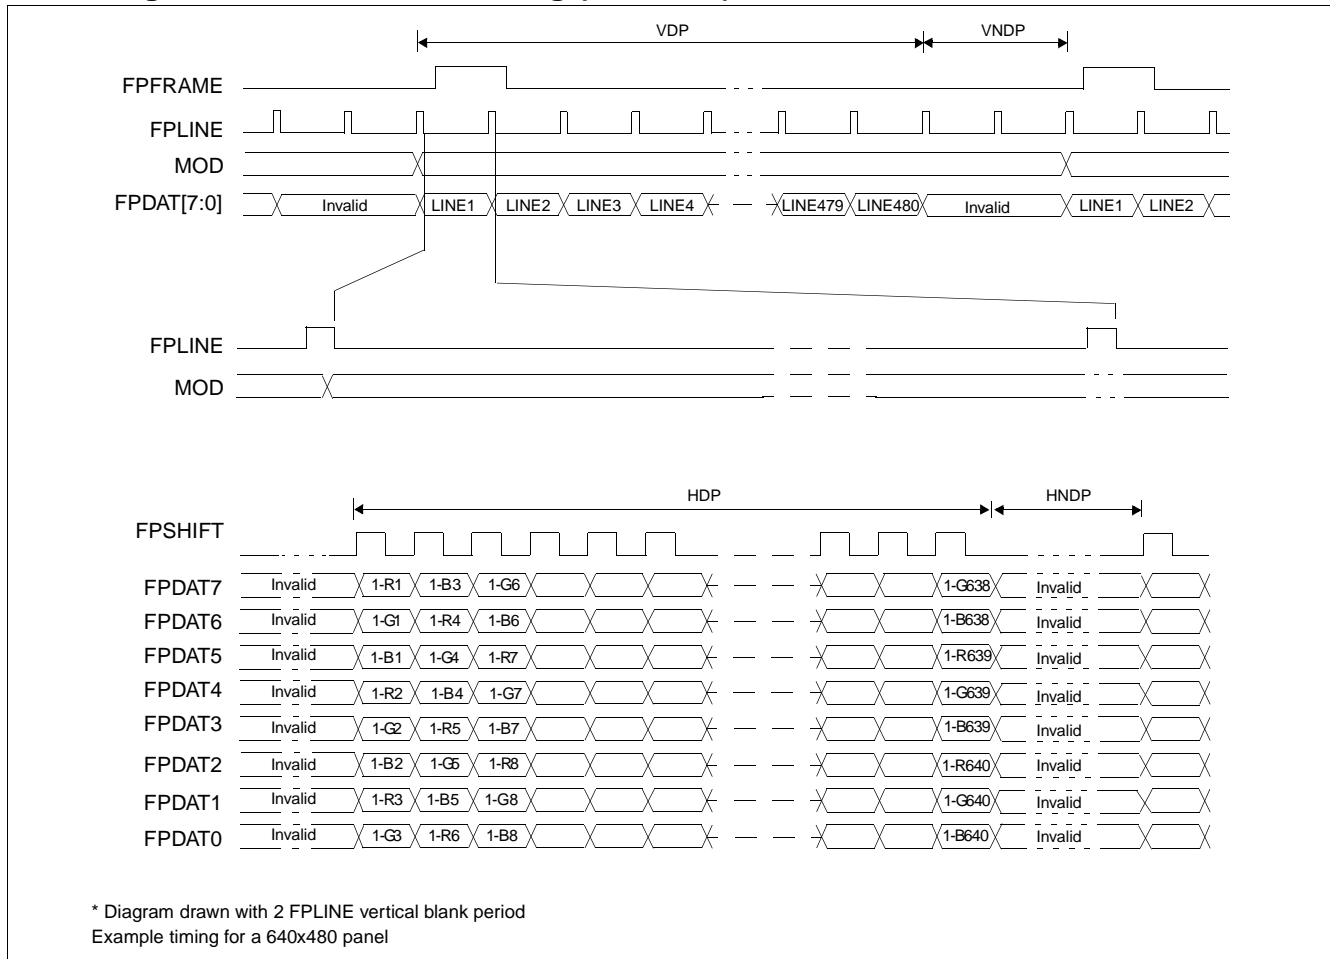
VDP

VNDP

FPFRAME

FPLINE

MOD

FPDAT[7:0]

Invalid

LINE1

LINE2

LINE3

LINE4

LINE479

LINE480

Invalid

LINE1

LINE2

FPLINE

MOD

HDP

HNDP

FPSHIFT

FPDAT7 Invalid 1-R1 1-B3 1-G6 1-G638 Invalid

FPDAT6 Invalid 1-G1 1-R4 1-B6 1-B638 Invalid

FPDAT5 Invalid 1-B1 1-G4 1-R7 1-R639 Invalid

FPDAT4 Invalid 1-R2 1-B4 1-G7 1-G639 Invalid

FPDAT3 Invalid 1-G2 1-R5 1-B7 1-B639 Invalid

FPDAT2 Invalid 1-B2 1-G5 1-R8 1-R640 Invalid

FPDAT1 Invalid 1-R3 1-B5 1-G8 1-G640 Invalid

FPDAT0 Invalid 1-G3 1-R6 1-B8 1-B640 Invalid

* Diagram drawn with 2 FPLINE vertical blank period
Example timing for a 640x480 panel